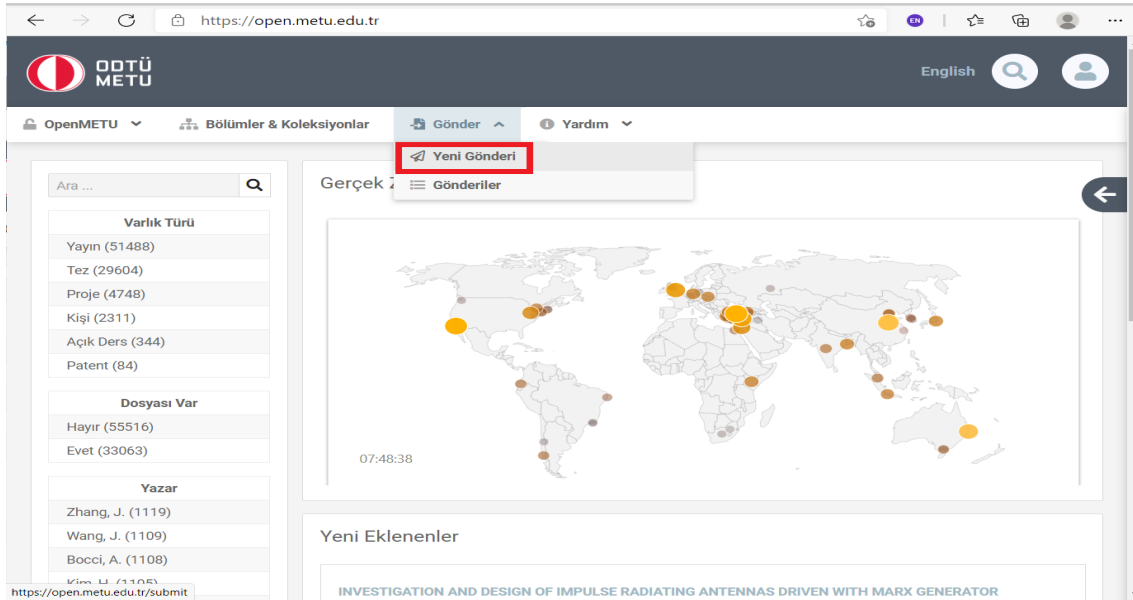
https://open.metu.edu.tr

EN

ODTÜ METU

English

OpenMETU

Bölümler & Koleksiyonlar

Gönder

Yardım

Yeni Gönderi

Gönderiler

Ara ...

Gerçek Z

Varlık Türü

Yayın (51488)

Tez (29604)

Proje (4748)

Kişi (2311)

Açık Ders (344)

Patent (84)

Dosyası Var

Hayır (55516)

Evet (33063)

Yazar

Zhang, J. (1119)

Wang, J. (1109)

Bocci, A. (1108)

Kim, H. (1105)

07:48:38

Yeni Eklenenler

INVESTIGATION AND DESIGN OF IMPULSE RADIATING ANTENNAS DRIVEN WITH MARX GENERATOR

https://open.metu.edu.tr/submit